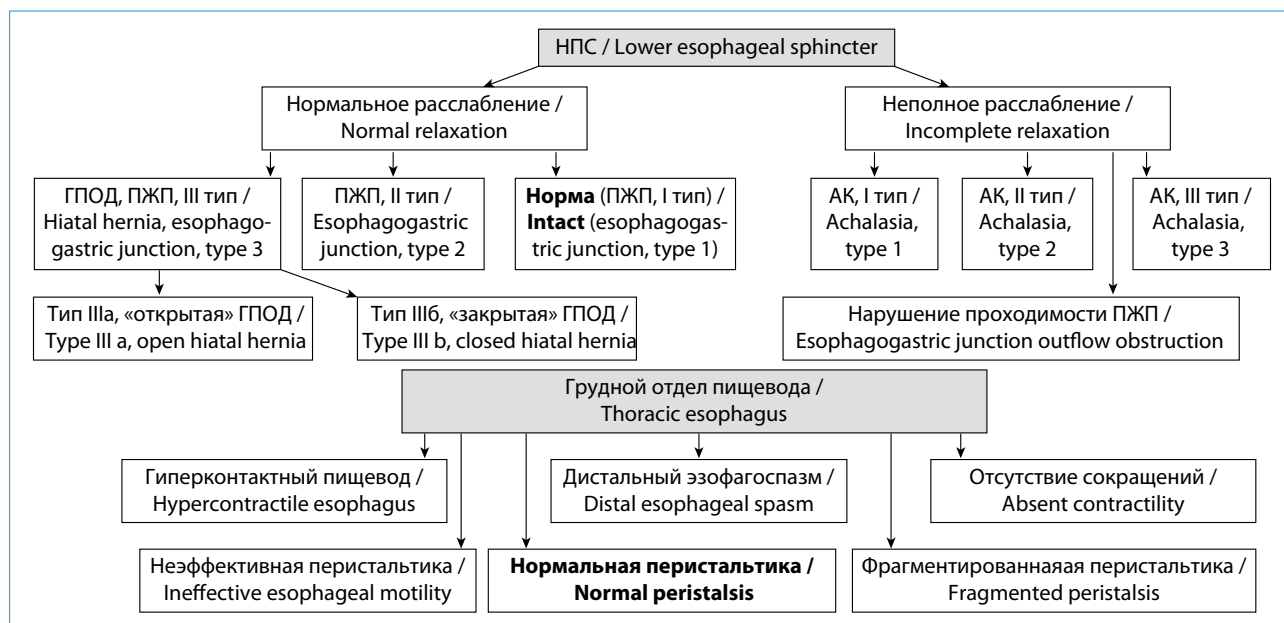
НПС / Lower esophageal sphincter

Нормальное расслабление / Normal relaxation

Неполное расслабление / Incomplete relaxation

ГПОД, ПЖП, III тип / Hiatal hernia, esophagogastric junction, type 3

ПЖП, II тип / Esophagogastric junction, type 2

**Норма** (ПЖП, I тип) / **Intact** (esophagogastric junction, type 1)

АК, I тип / Achalasia, type 1

АК, II тип / Achalasia, type 2

АК, III тип / Achalasia, type 3

Тип IIIа, «открытая» ГПОД / Type III a, open hiatal hernia

Тип IIIб, «закрытая» ГПОД / Type III b, closed hiatal hernia

Нарушение проходимости ПЖП / Esophagogastric junction outflow obstruction

Грудной отдел пищевода / Thoracic esophagus

Гиперконтактный пищевод / Hypercontractile esophagus

Дистальный эзофагоспазм / Distal esophageal spasm

Отсутствие сокращений / Absent contractility

Неэффективная перистальтика / Ineffective esophageal motility

**Нормальная перистальтика / Normal peristalsis**

Фрагментированнаяая перистальтика / Fragmented peristalsis